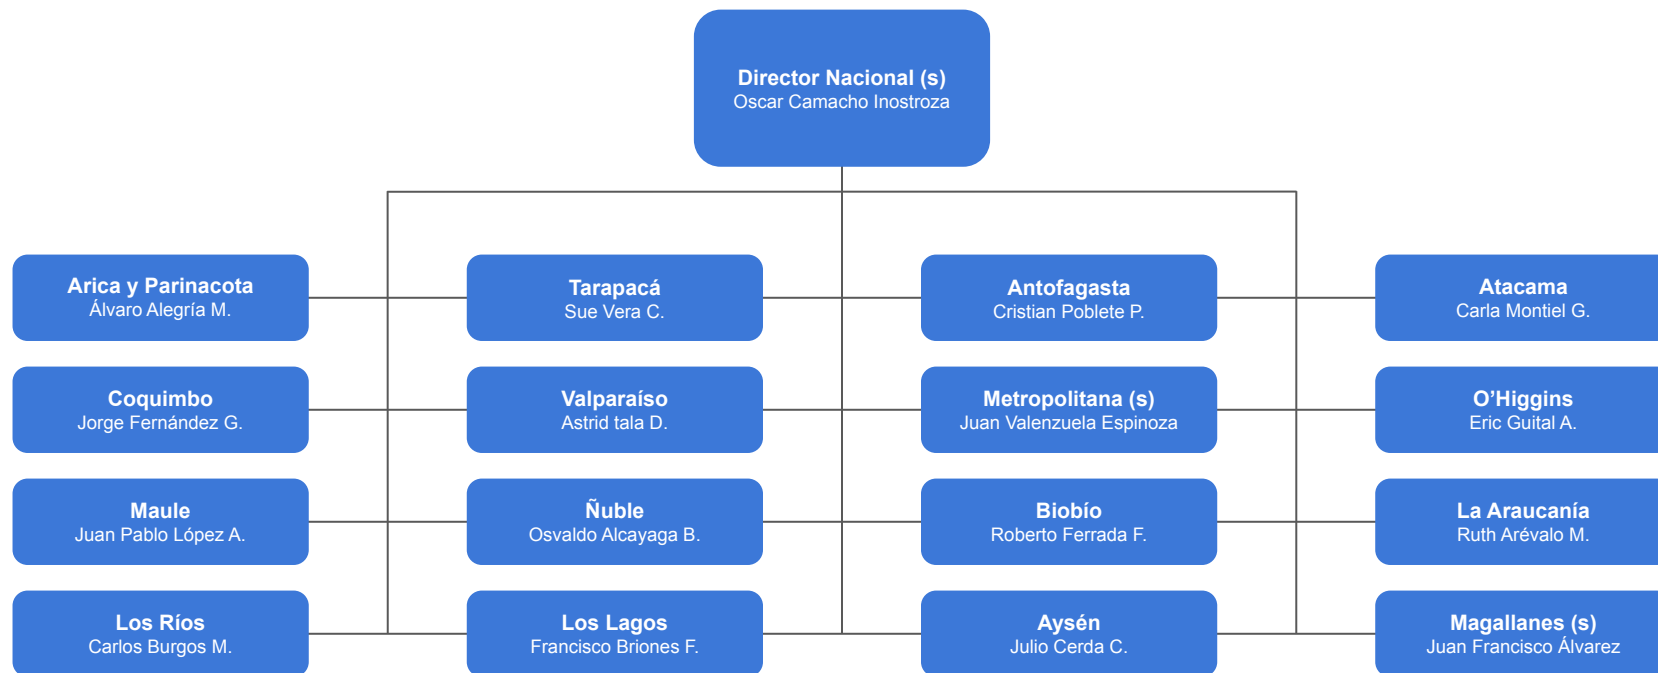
Director Nacional (s)
Oscar Camacho Inostroza

Arica y Parinacota
Álvaro Alegría M.

Tarapacá
Sue Vera C.

Antofagasta
Cristian Poblete P.

Atacama
Carla Montiel G.

Coquimbo
Jorge Fernández G.

Valparaíso
Astrid tala D.

Metropolitana (s)
Juan Valenzuela Espinoza

O'Higgins
Eric Guital A.

Maule
Juan Pablo López A.

Ñuble
Osvaldo Alcayaga B.

Biobío
Roberto Ferrada F.

La Araucanía
Ruth Arévalo M.

Los Ríos
Carlos Burgos M.

Los Lagos
Francisco Briones F.

Aysén
Julio Cerda C.

Magallanes (s)
Juan Francisco Álvarez